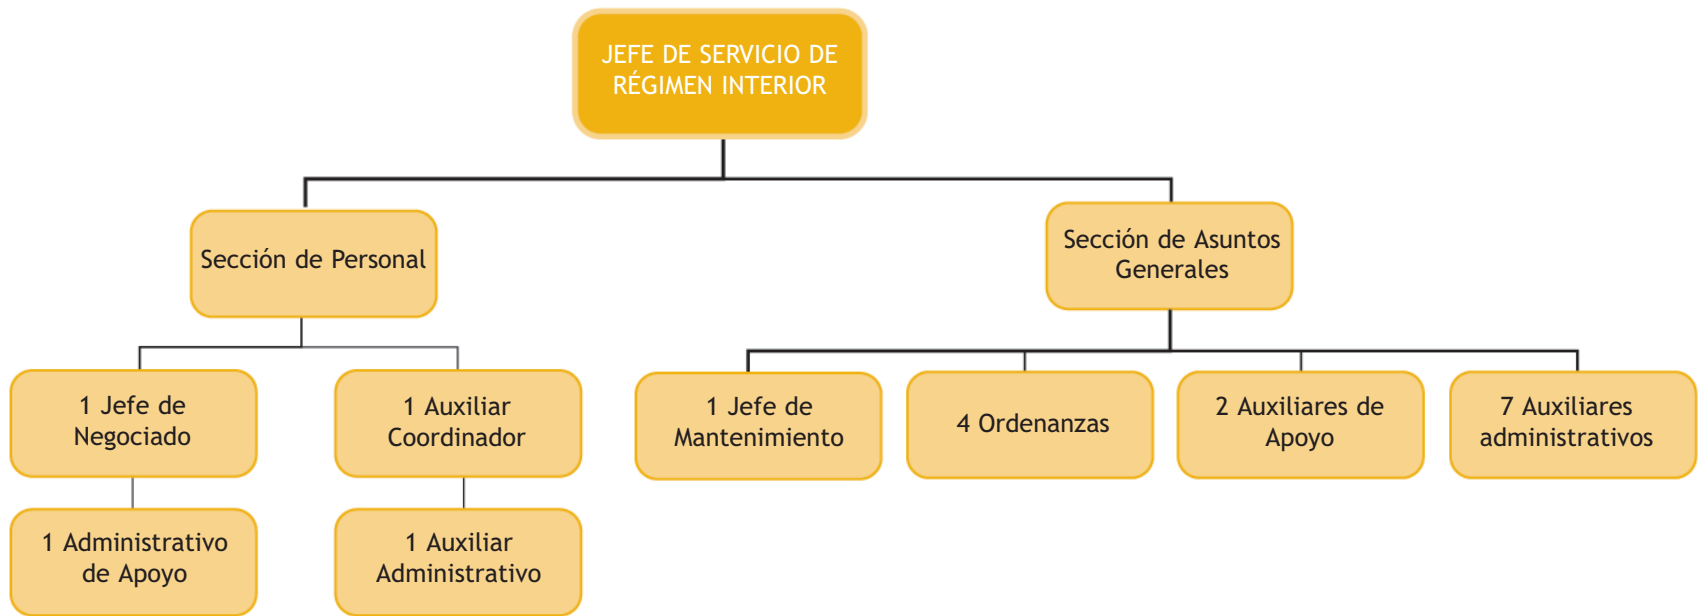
JEFE DE SERVICIO DE RÉGIMEN INTERIOR

Sección de Personal

Sección de Asuntos Generales

1 Jefe de Negociado

1 Auxiliar Coordinador

1 Jefe de Mantenimiento

4 Ordenanzas

2 Auxiliares de Apoyo

7 Auxiliares administrativos

1 Administrativo de Apoyo

1 Auxiliar Administrativo